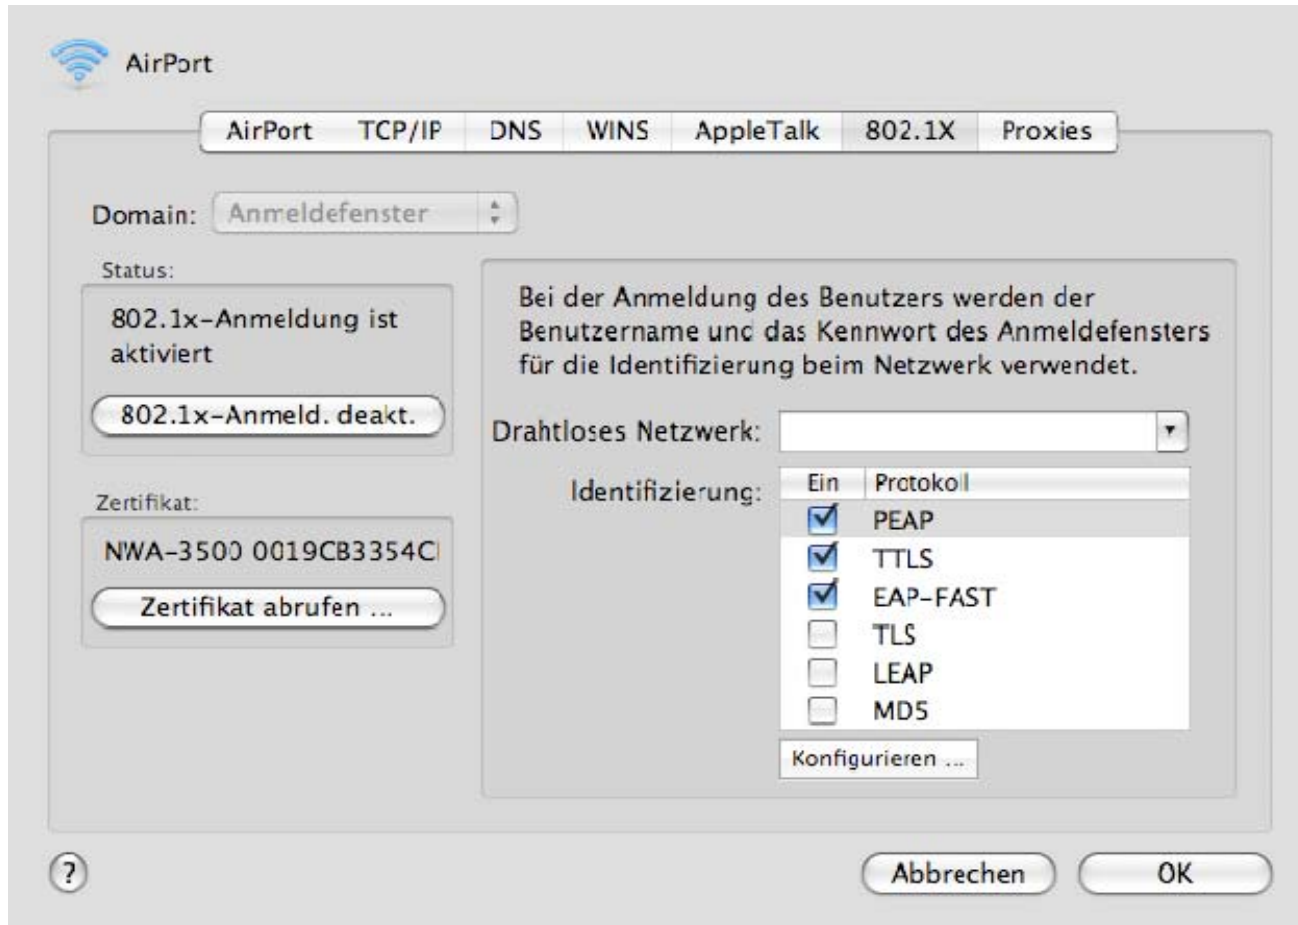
AirPort

AirPort | TCP/IP | DNS | WINS | AppleTalk | 802.1X | Proxies

Domain: Anmeldefenster

Status:

802.1x-Anmeldung ist aktiviert

802.1x-Anmeld. deakt.

Zertifikat:

NWA-3500 0019CB3354C

Zertifikat abrufen ...

Bei der Anmeldung des Benutzers werden der Benutzername und das Kennwort des Anmeldefensters für die Identifizierung beim Netzwerk verwendet.

Drahtloses Netzwerk:

Identifizierung:

| Ein | Protokoll |
|---|---|
| ☑ | PEAP |
| ☑ | TTLS |
| ☑ | EAP-FAST |
| ☐ | TLS |
| ☐ | LEAP |
| ☐ | MD5 |

Konfigurieren ...

?

Abbrechen

OK